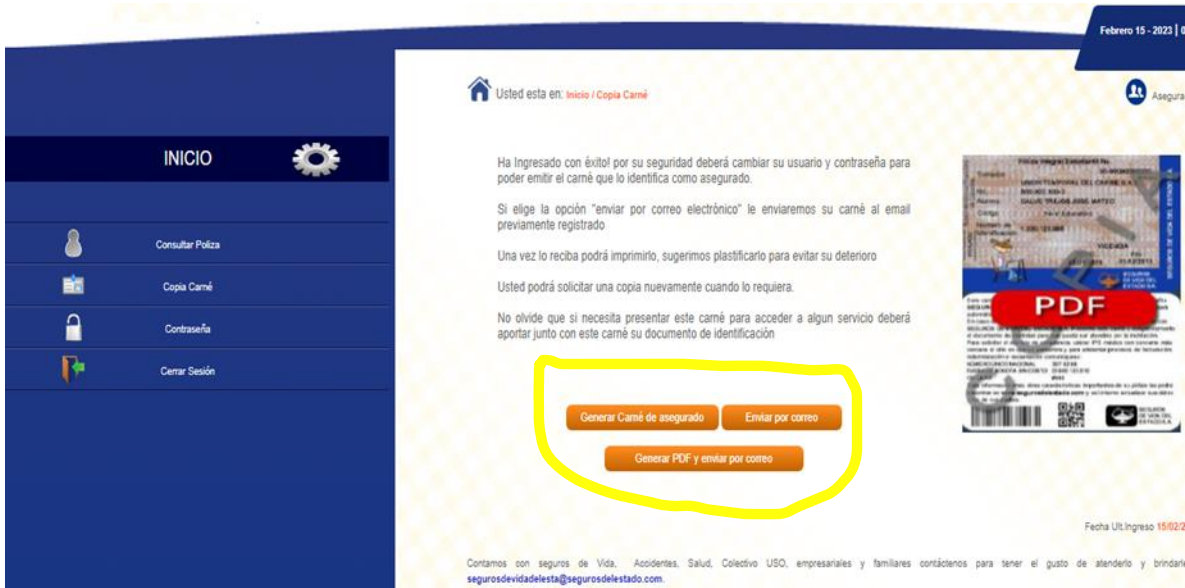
Febrero 15 - 2023 | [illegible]

INICIO

Consultar Poliza

Copia Carné

Contraseña

Cerrar Sesión

Usted esta en: Inicio / Copia Carné

Asegura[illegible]

Ha Ingresado con éxito! por su seguridad deberá cambiar su usuario y contraseña para poder emitir el carné que lo identifica como asegurado.

Si elige la opción "enviar por correo electrónico" le enviaremos su carné al email previamente registrado

Una vez lo reciba podrá imprimirlo, sugerimos plastificarlo para evitar su deterioro

Usted podrá solicitar una copia nuevamente cuando lo requiera.

No olvide que si necesita presentar este carné para acceder a algun servicio deberá aportar junto con este carné su documento de identificación

Generar Carné de asegurado

Enviar por correo

Generar PDF y enviar por correo

PDF

COPIA

Fecha Ult.Ingreso 15/02/2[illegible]

Contamos con seguros de Vida, Accidentes, Salud, Colectivo USO, empresariales y familiares contáctenos para tener el gusto de atenderlo y brindarle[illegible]
segurosdevidadelesta@segurosdelestado.com.